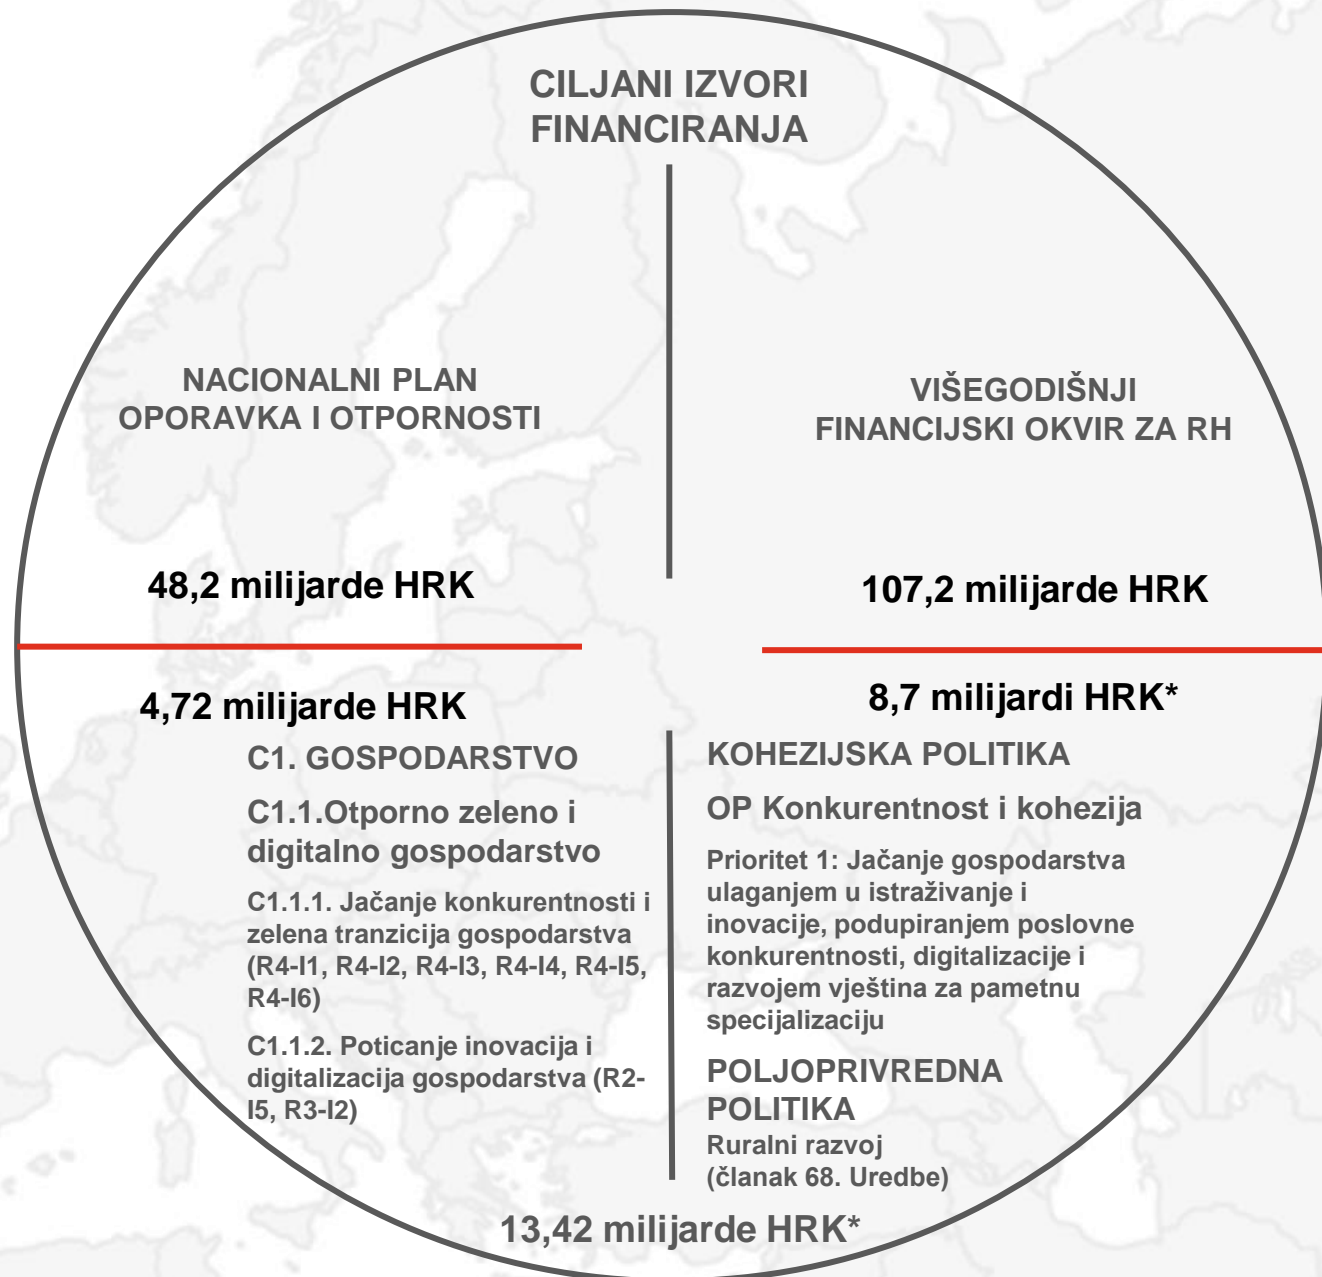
CILJANI IZVORI FINANCIRANJA

NACIONALNI PLAN OPORAVKA I OTPORNOSTI

48,2 milijarde HRK

VIŠEGODIŠNJI FINANCIJSKI OKVIR ZA RH

107,2 milijarde HRK

4,72 milijarde HRK

C1. GOSPODARSTVO

C1.1.Otporno zeleno i digitalno gospodarstvo

C1.1.1. Jačanje konkurentnosti i zelena tranzicija gospodarstva (R4-I1, R4-I2, R4-I3, R4-I4, R4-I5, R4-I6)

C1.1.2. Poticanje inovacija i digitalizacija gospodarstva (R2-I5, R3-I2)

8,7 milijardi HRK*

KOHEZIJSKA POLITIKA

OP Konkurentnost i kohezija

Prioritet 1: Jačanje gospodarstva ulaganjem u istraživanje i inovacije, podupiranjem poslovne konkurentnosti, digitalizacije i razvojem vještina za pametnu specijalizaciju

POLJOPRIVREDNA POLITIKA

Ruralni razvoj (članak 68. Uredbe)

13,42 milijarde HRK*